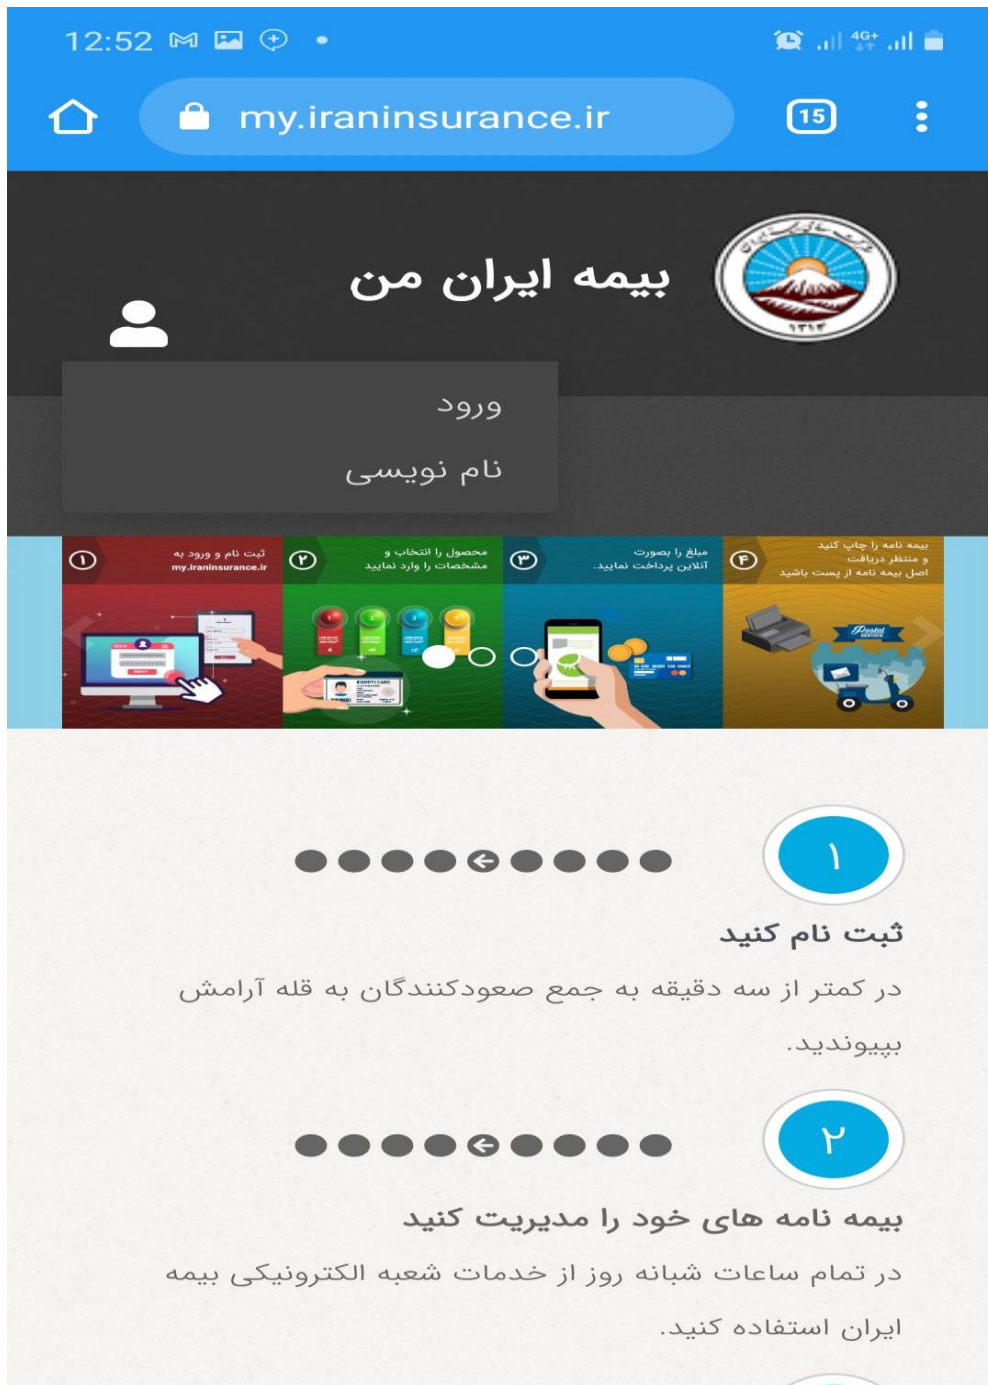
12:52

my.iraninsurance.ir

15

بیمه ایران من

ورود

نام نویسی

ثبت نام و ورود به my.iraninsurance.ir ①

محصول را انتخاب و مشخصات را وارد نمایید ②

مبلغ را بصورت آنلاین پرداخت نمایید. ③

بیمه نامه را چاپ کنید و منتظر دریافت اصل بیمه نامه از پست باشید ④

١

ثبت نام کنید

در کمتر از سه دقیقه به جمع صعودکنندگان به قله آرامش بپیوندید.

٢

بیمه نامه های خود را مدیریت کنید

در تمام ساعات شبانه روز از خدمات شعبه الکترونیکی بیمه ایران استفاده کنید.